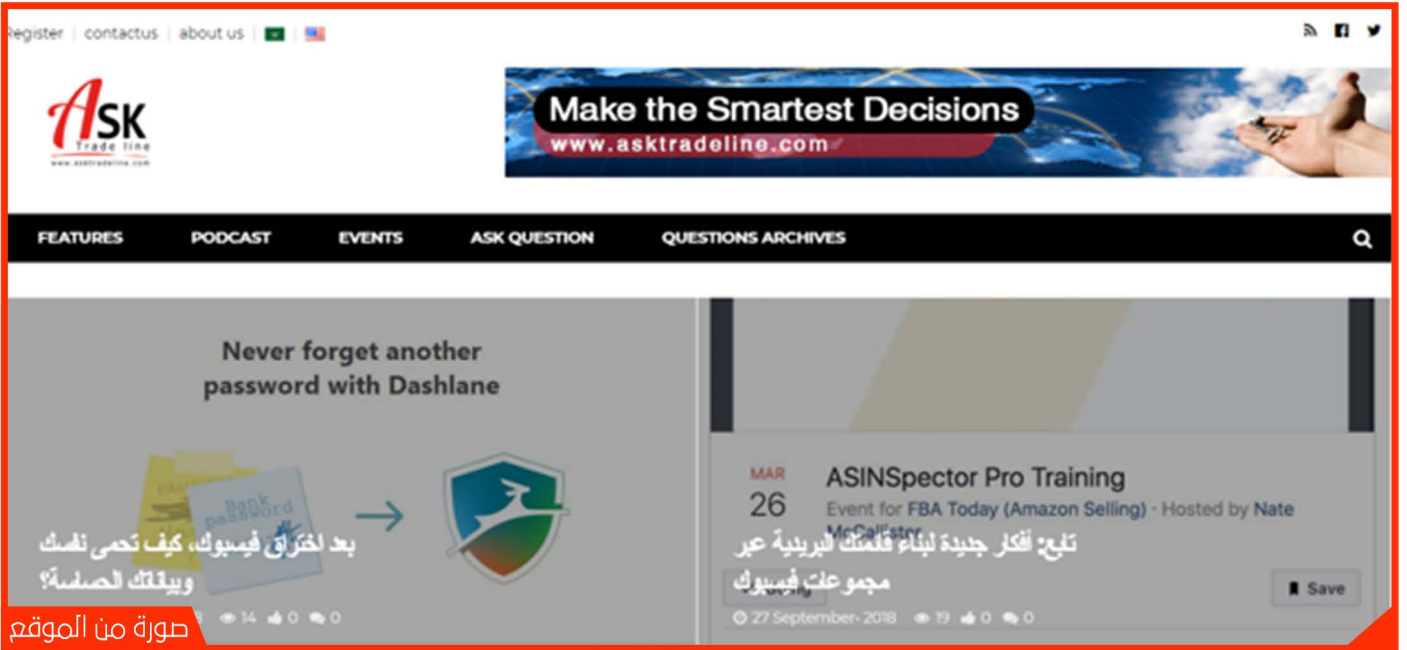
Register | contactus | about us

ASK Trade line
www.asktradeline.com

Make the Smartest Decisions
www.asktradeline.com

FEATURES PODCAST EVENTS ASK QUESTION QUESTIONS ARCHIVES

Never forget another password with Dashlane

Bank password

بعد اختراق فيسبوك، كيف تحمي نفسك وبياناتك الحساسة؟

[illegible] 14 0 0

MAR
26
ASINSpector Pro Training
Event for FBA Today (Amazon Selling) · Hosted by Nate McCallister

تابع: أفكار جديدة لبناء قائمتك البريدية عبر مجموعات فيسبوك

Save

27 September- 2018 19 0 0

صورة من الموقع